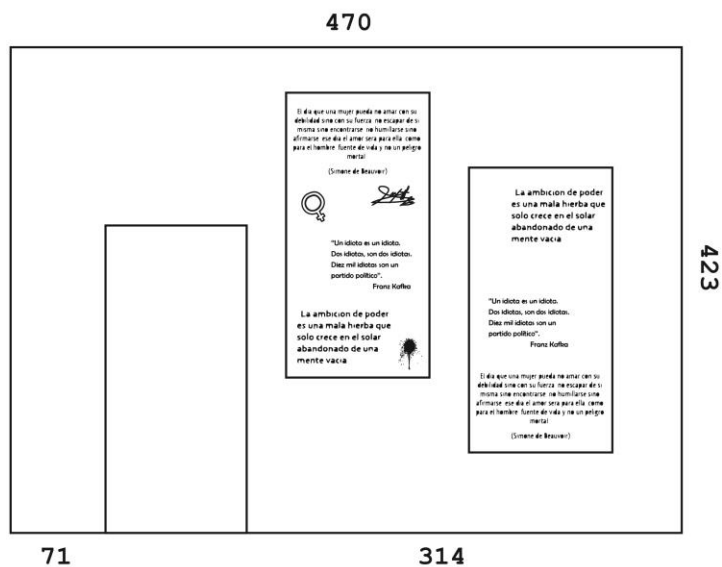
470

El dia que una mujer pueda no amar con su debilidad sino con su fuerza no escapar de si misma sino encontrarse no humillarse sino afirmarse ese dia el amor sera para ella como para el hombre fuente de vida y no un peligro mortal

(Simone de Beauvoir)

"Un idiota es un idiota. Dos idiotas, son dos idiotas. Diez mil idiotas son un partido político". Franz Kafka

La ambicion de poder es una mala hierba que solo crece en el solar abandonado de una mente vacia

La ambicion de poder es una mala hierba que solo crece en el solar abandonado de una mente vacia

"Un idiota es un idiota. Dos idiotas, son dos idiotas. Diez mil idiotas son un partido político". Franz Kafka

El dia que una mujer pueda no amar con su debilidad sino con su fuerza no escapar de si misma sino encontrarse no humillarse sino afirmarse ese dia el amor sera para ella como para el hombre fuente de vida y no un peligro mortal

(Simone de Beauvoir)

423

71

314